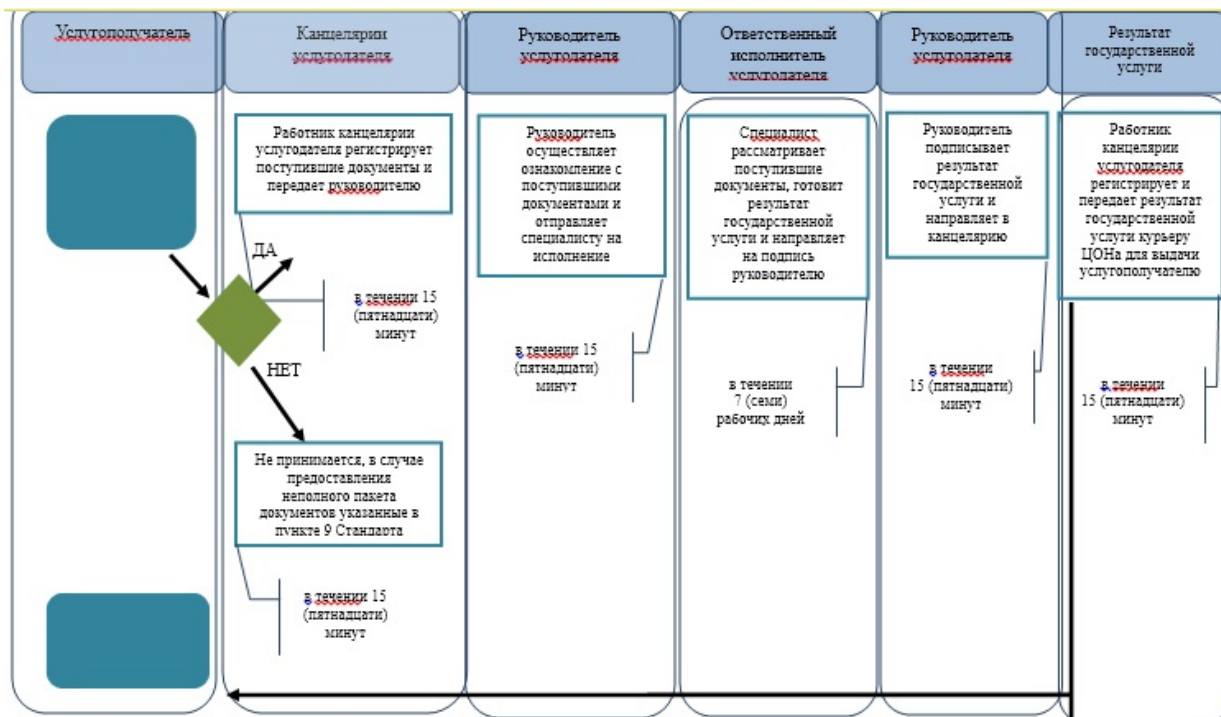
Услугополучатель

Канцелярии услугодателя

Руководитель услугодателя

Ответственный исполнитель услугодателя

Руководитель услугодателя

Результат государственной услуги

Работник канцелярии услугодателя регистрирует поступившие документы и передает руководителю

ДА

в течении 15 (пятнадцати) минут

НЕТ

Не принимается, в случае предоставления неполного пакета документов указанные в пункте 9 Стандарта

в течении 15 (пятнадцати) минут

Руководитель осуществляет ознакомление с поступившими документами и отправляет специалисту на исполнение

в течении 15 (пятнадцати) минут

Специалист рассматривает поступившие документы, готовит результат государственной услуги и направляет на подпись руководителю

в течении 7 (семи) рабочих дней

Руководитель подписывает результат государственной услуги и направляет в канцелярию

в течении 15 (пятнадцати) минут

Работник канцелярии услугодателя регистрирует и передает результат государственной услуги курьеру ЦОНа для выдачи услугополучателю

в течении 15 (пятнадцати) минут